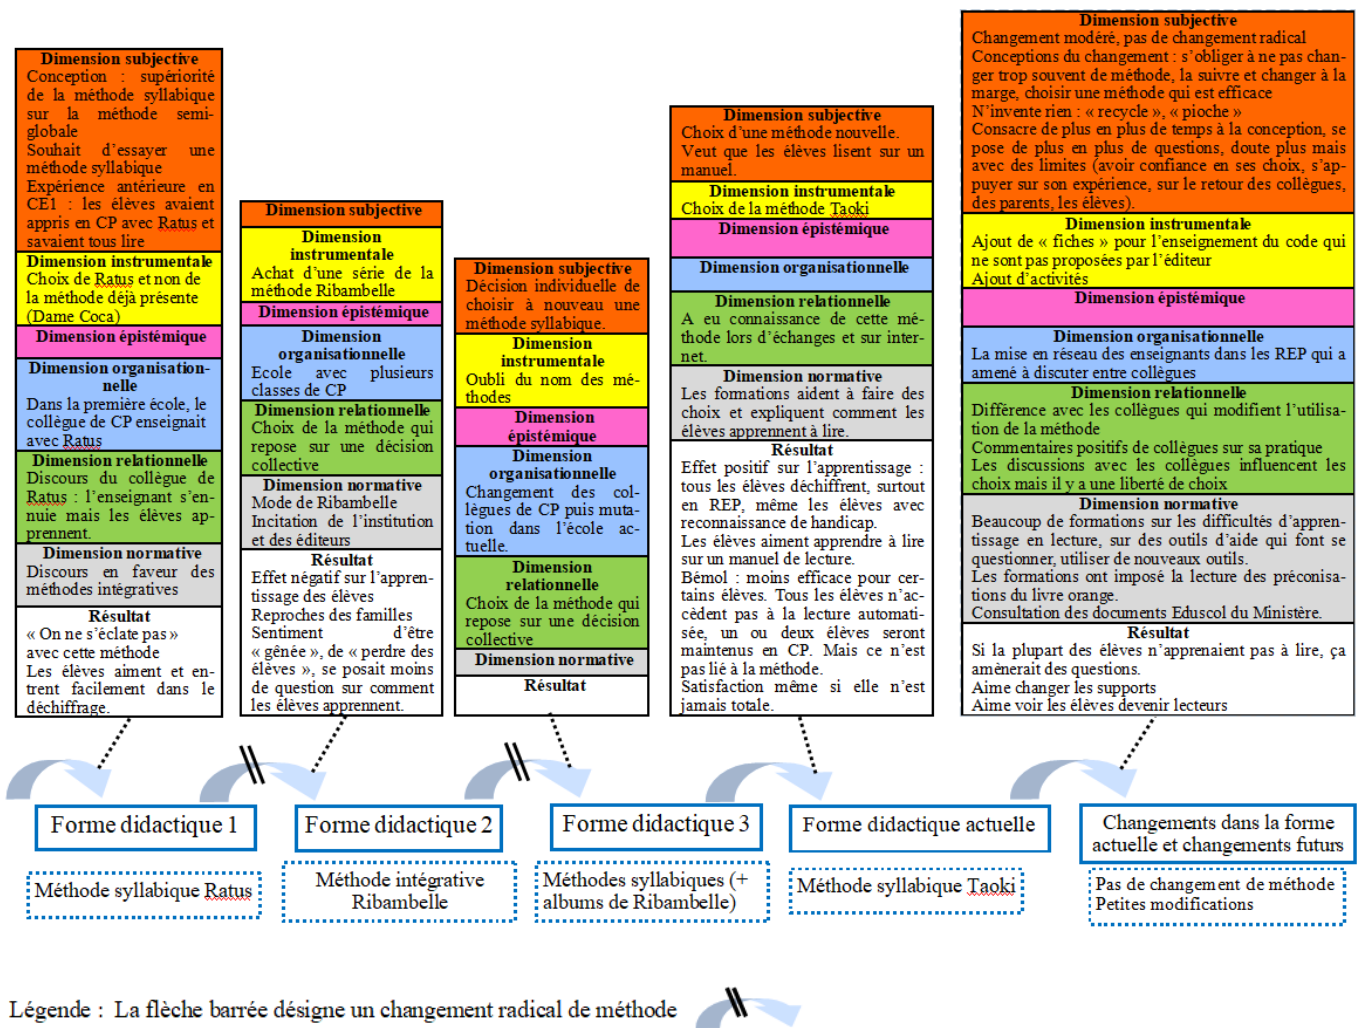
Dimension subjective
Conception : supériorité de la méthode syllabique sur la méthode semi-globale
Souhait d'essayer une méthode syllabique
Expérience antérieure en CE1 : les élèves avaient appris en CP avec Ratus et savaient tous lire

Dimension instrumentale
Choix de Ratus et non de la méthode déjà présente (Dame Coca)

Dimension épistémique

Dimension organisationnelle
Dans la première école, le collègue de CP enseignait avec Ratus

Dimension relationnelle
Discours du collègue de Ratus : l'enseignant s'ennuie mais les élèves apprennent.

Dimension normative
Discours en faveur des méthodes intégratives

Résultat
« On ne s'éclate pas » avec cette méthode
Les élèves aiment et entrent facilement dans le déchiffrage.

Dimension subjective

Dimension instrumentale
Achat d'une série de la méthode Ribambelle

Dimension épistémique

Dimension organisationnelle
Ecole avec plusieurs classes de CP

Dimension relationnelle
Choix de la méthode qui repose sur une décision collective

Dimension normative
Mode de Ribambelle
Incitation de l'institution et des éditeurs

Résultat
Effet négatif sur l'apprentissage des élèves
Reproches des familles
Sentiment d'être « gênée », de « perdre des élèves », se posait moins de question sur comment les élèves apprennent.

Dimension subjective
Décision individuelle de choisir à nouveau une méthode syllabique.

Dimension instrumentale
Oubli du nom des méthodes

Dimension épistémique

Dimension organisationnelle
Changement des collègues de CP puis mutation dans l'école actuelle.

Dimension relationnelle
Choix de la méthode qui repose sur une décision collective

Dimension normative

Résultat

Dimension subjective
Choix d'une méthode nouvelle.
Veut que les élèves lisent sur un manuel.

Dimension instrumentale
Choix de la méthode Taoki

Dimension épistémique

Dimension organisationnelle

Dimension relationnelle
A eu connaissance de cette méthode lors d'échanges et sur internet.

Dimension normative
Les formations aident à faire des choix et expliquent comment les élèves apprennent à lire.

Résultat
Effet positif sur l'apprentissage : tous les élèves déchiffrent, surtout en REP, même les élèves avec reconnaissance de handicap.
Les élèves aiment apprendre à lire sur un manuel de lecture.
Bémol : moins efficace pour certains élèves. Tous les élèves n'accèdent pas à la lecture automatisée, un ou deux élèves seront maintenus en CP. Mais ce n'est pas lié à la méthode.
Satisfaction même si elle n'est jamais totale.

Dimension subjective
Changement modéré, pas de changement radical
Conceptions du changement : s'obliger à ne pas changer trop souvent de méthode, la suivre et changer à la marge, choisir une méthode qui est efficace
N'invente rien : « recycle », « pioche »
Consacre de plus en plus de temps à la conception, se pose de plus en plus de questions, doute plus mais avec des limites (avoir confiance en ses choix, s'appuyer sur son expérience, sur le retour des collègues, des parents, les élèves).

Dimension instrumentale
Ajout de « fiches » pour l'enseignement du code qui ne sont pas proposées par l'éditeur
Ajout d'activités

Dimension épistémique

Dimension organisationnelle
La mise en réseau des enseignants dans les REP qui a amené à discuter entre collègues

Dimension relationnelle
Différence avec les collègues qui modifient l'utilisation de la méthode
Commentaires positifs de collègues sur sa pratique
Les discussions avec les collègues influencent les choix mais il y a une liberté de choix

Dimension normative
Beaucoup de formations sur les difficultés d'apprentissage en lecture, sur des outils d'aide qui font se questionner, utiliser de nouveaux outils.
Les formations ont imposé la lecture des préconisations du livre orange.
Consultation des documents Eduscol du Ministère.

Résultat
Si la plupart des élèves n'apprenaient pas à lire, ça amènerait des questions.
Aime changer les supports
Aime voir les élèves devenir lecteurs

Forme didactique 1
Méthode syllabique Ratus

Forme didactique 2
Méthode intégrative Ribambelle

Forme didactique 3
Méthodes syllabiques (+ albums de Ribambelle)

Forme didactique actuelle
Méthode syllabique Taoki

Changements dans la forme actuelle et changements futurs
Pas de changement de méthode
Petites modifications

Légende : La flèche barrée désigne un changement radical de méthode